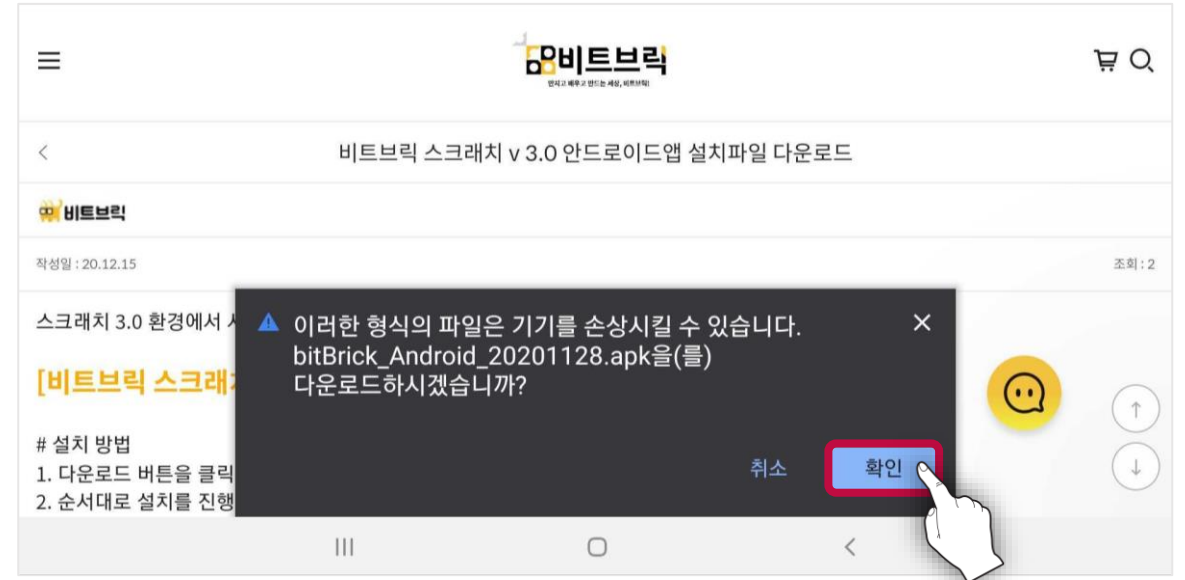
비트브릭
만지고 배우고 만드는 세상, 비트브릭!

비트브릭 스크래치 v 3.0 안드로이드앱 설치파일 다운로드

비트브릭

작성일 : 20.12.15

조회 : 2

스크래치 3.0 환경에서 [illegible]

[비트브릭 스크래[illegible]

# 설치 방법
1. 다운로드 버튼을 클릭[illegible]
2. 순서대로 설치를 진행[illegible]

이러한 형식의 파일은 기기를 손상시킬 수 있습니다. bitBrick_Android_20201128.apk을(를) 다운로드하시겠습니까?

취소

확인